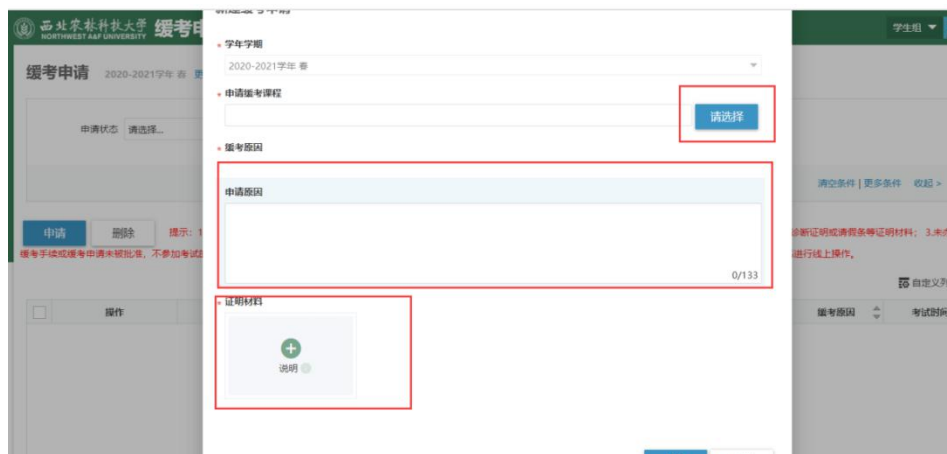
西北农林科技大学 NORTHWEST A&F UNIVERSITY 缓考申

学生组

缓考申请 2020-2021学年 春

申请状态 请选择...

清空条件 | 更多条件 收起 >

申请 删除 提示：1

诊断证明或请假条等证明材料；3.未

缓考手续或缓考申请未被批准，不参加考试

进行线上操作。

自定义列

操作

缓考原因

考试时间

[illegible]

* 学年学期

2020-2021学年 春

* 申请缓考课程

请选择

* 缓考原因

申请原因

0/133

* 证明材料

说明